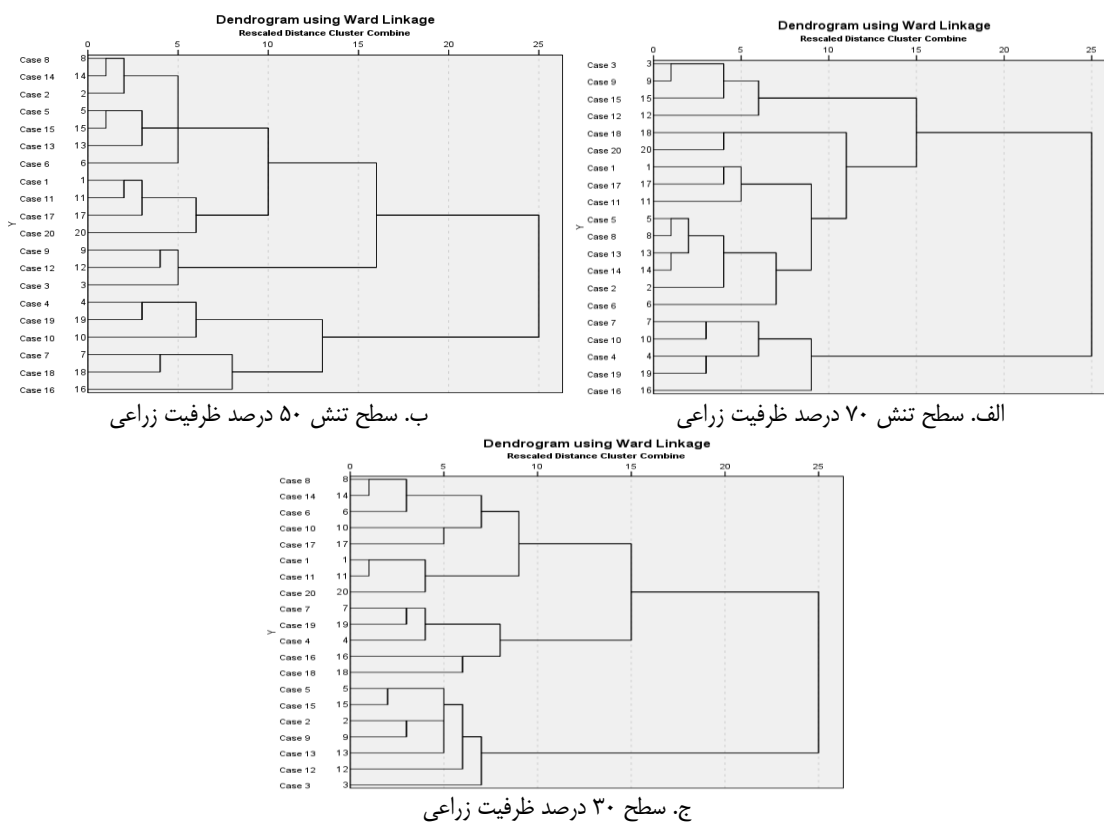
Dendrogram using Ward Linkage
Rescaled Distance Cluster Combine

0 5 10 15 20 25

Y

Case 3 3
Case 9 9
Case 15 15
Case 12 12
Case 18 18
Case 20 20
Case 1 1
Case 17 17
Case 11 11
Case 5 5
Case 8 8
Case 13 13
Case 14 14
Case 2 2
Case 6 6
Case 7 7
Case 10 10
Case 4 4
Case 19 19
Case 16 16

الف. سطح تنش ۷۰ درصد ظرفیت زراعی

Dendrogram using Ward Linkage
Rescaled Distance Cluster Combine

0 5 10 15 20 25

Y

Case 8 8
Case 14 14
Case 2 2
Case 5 5
Case 15 15
Case 13 13
Case 6 6
Case 1 1
Case 11 11
Case 17 17
Case 20 20
Case 9 9
Case 12 12
Case 3 3
Case 4 4
Case 19 19
Case 10 10
Case 7 7
Case 18 18
Case 16 16

ب. سطح تنش ۵۰ درصد ظرفیت زراعی

Dendrogram using Ward Linkage
Rescaled Distance Cluster Combine

0 5 10 15 20 25

Y

Case 8 8
Case 14 14
Case 6 6
Case 10 10
Case 17 17
Case 1 1
Case 11 11
Case 20 20
Case 7 7
Case 19 19
Case 4 4
Case 16 16
Case 18 18
Case 5 5
Case 15 15
Case 2 2
Case 9 9
Case 13 13
Case 12 12
Case 3 3

ج. سطح ۳۰ درصد ظرفیت زراعی